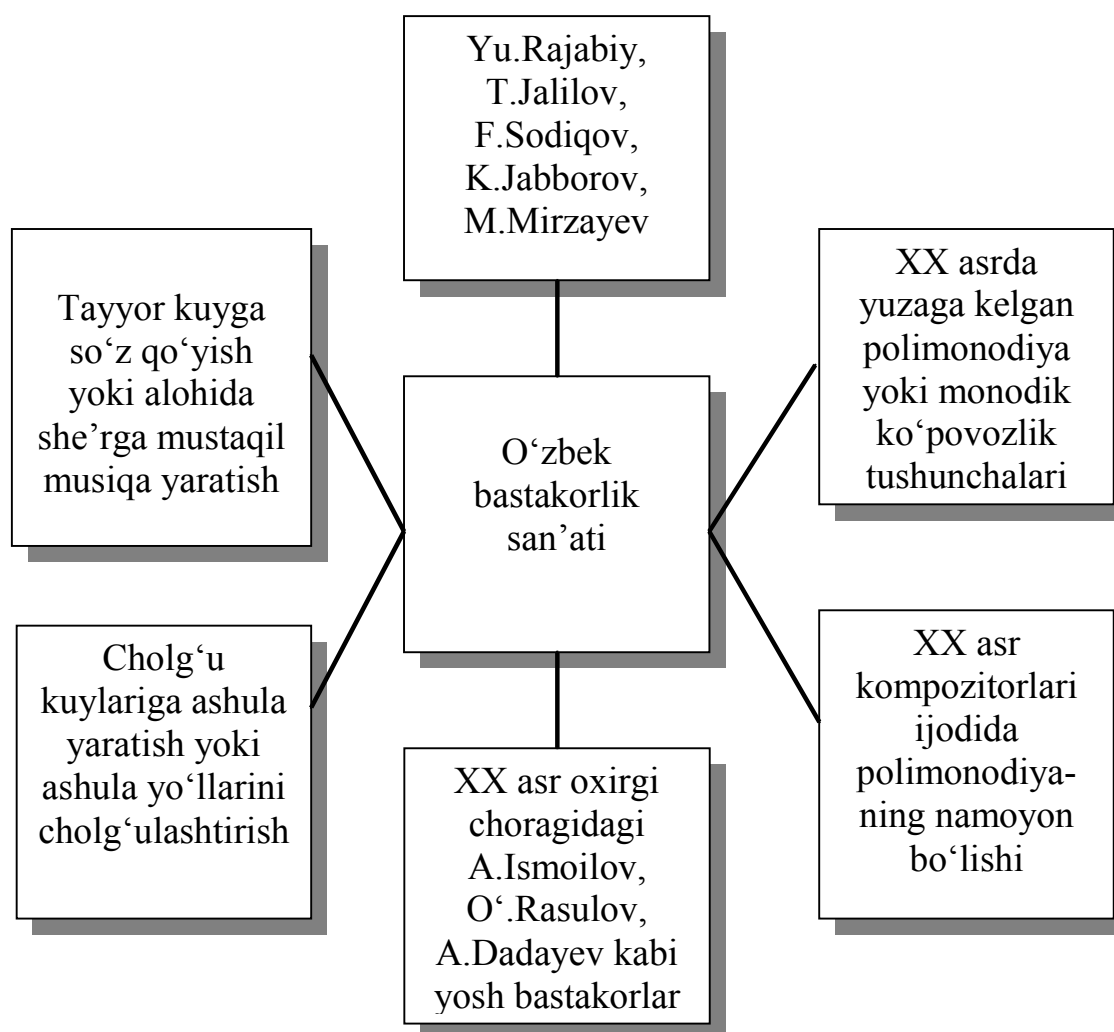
Yu.Rajabiy, T.Jalilov, F.Sodiqov, K.Jabborov, M.Mirzayev

Tayyor kuyga so‘z qo‘yish yoki alohida she’rga mustaqil musiqa yaratish

O‘zbek bastakorlik san’ati

XX asrda yuzaga kelgan polimonodiya yoki monodik ko‘povozlik tushunchalari

Cholg‘u kuylariga ashula yaratish yoki ashula yo‘llarini cholg‘ulashtirish

XX asr oxirgi choragidagi A.Ismoilov, O‘.Rasulov, A.Dadayev kabi yosh bastakorlar

XX asr kompozitorlari ijodida polimonodiyaning namoyon bo‘lishi